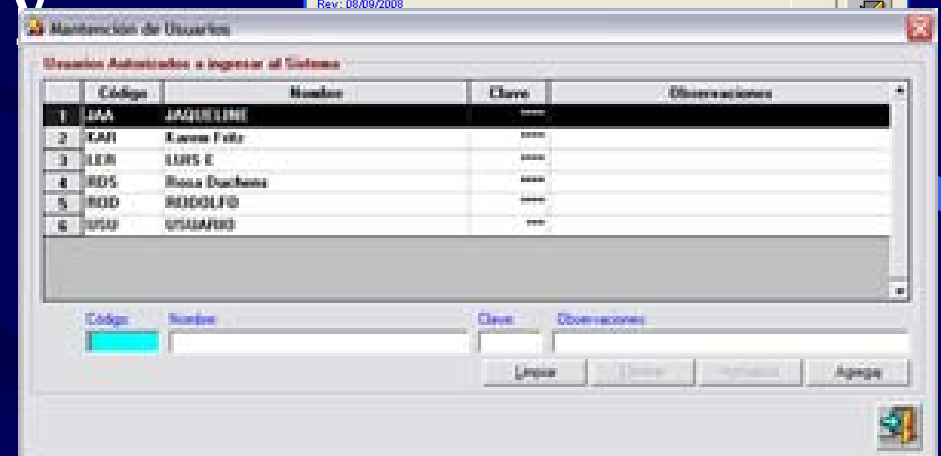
Rev: 08/09/2008

Mantención de Usuarios

Usuarios Autorizados a ingresar al Sistema

| | Código | Nombre | Clave | Observaciones |
|---|---|---|---|---|
| 1 | JAA | JAQUELINE | **** | |
| 2 | KAR | Karem Fritz | **** | |
| 3 | LER | LUIS E | **** | |
| 4 | RDS | Rosa Duchens | **** | |
| 5 | ROD | RODOLFO | **** | |
| 6 | USU | USUARIO | *** | |

Código

Nombre

Clave

Observaciones

Limpia

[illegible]

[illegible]

Agrega